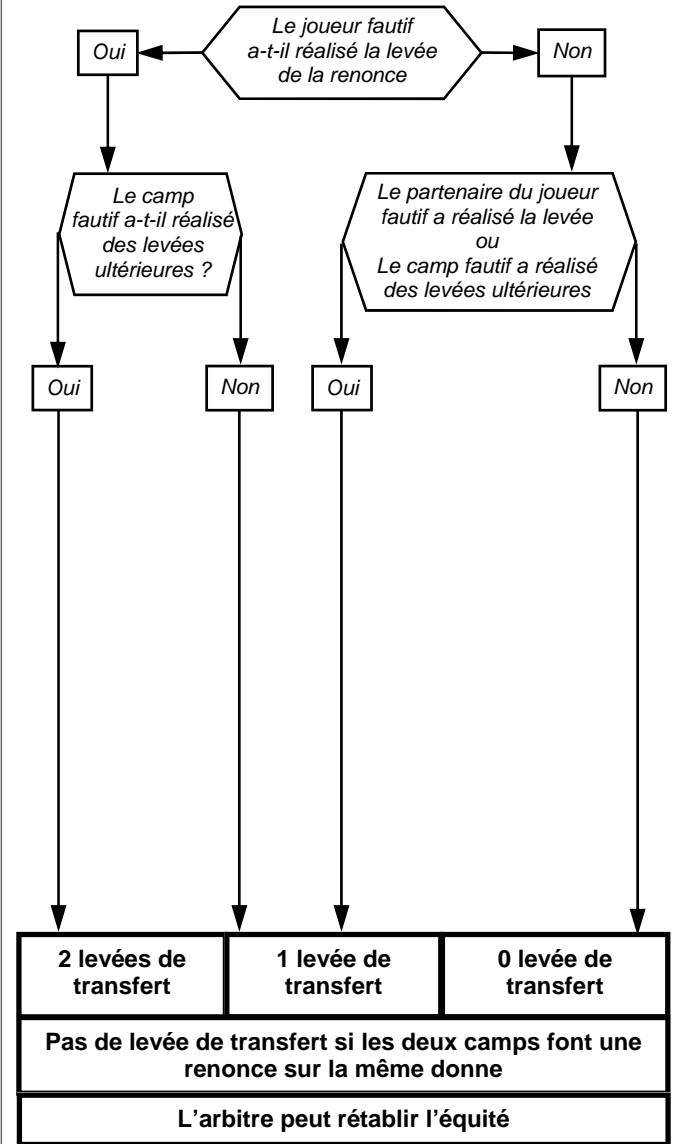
Oui

Le joueur fautif a-t-il réalisé la levée de la renonce

Non

Le camp fautif a-t-il réalisé des levées ultérieures ?

Le partenaire du joueur fautif a réalisé la levée ou Le camp fautif a réalisé des levées ultérieures

Oui

Non

Oui

Non

| 2 levées de transfert | 1 levée de transfert | 0 levée de transfert |
|---|---|---|

Pas de levée de transfert si les deux camps font une renonce sur la même donne

L'arbitre peut rétablir l'équité